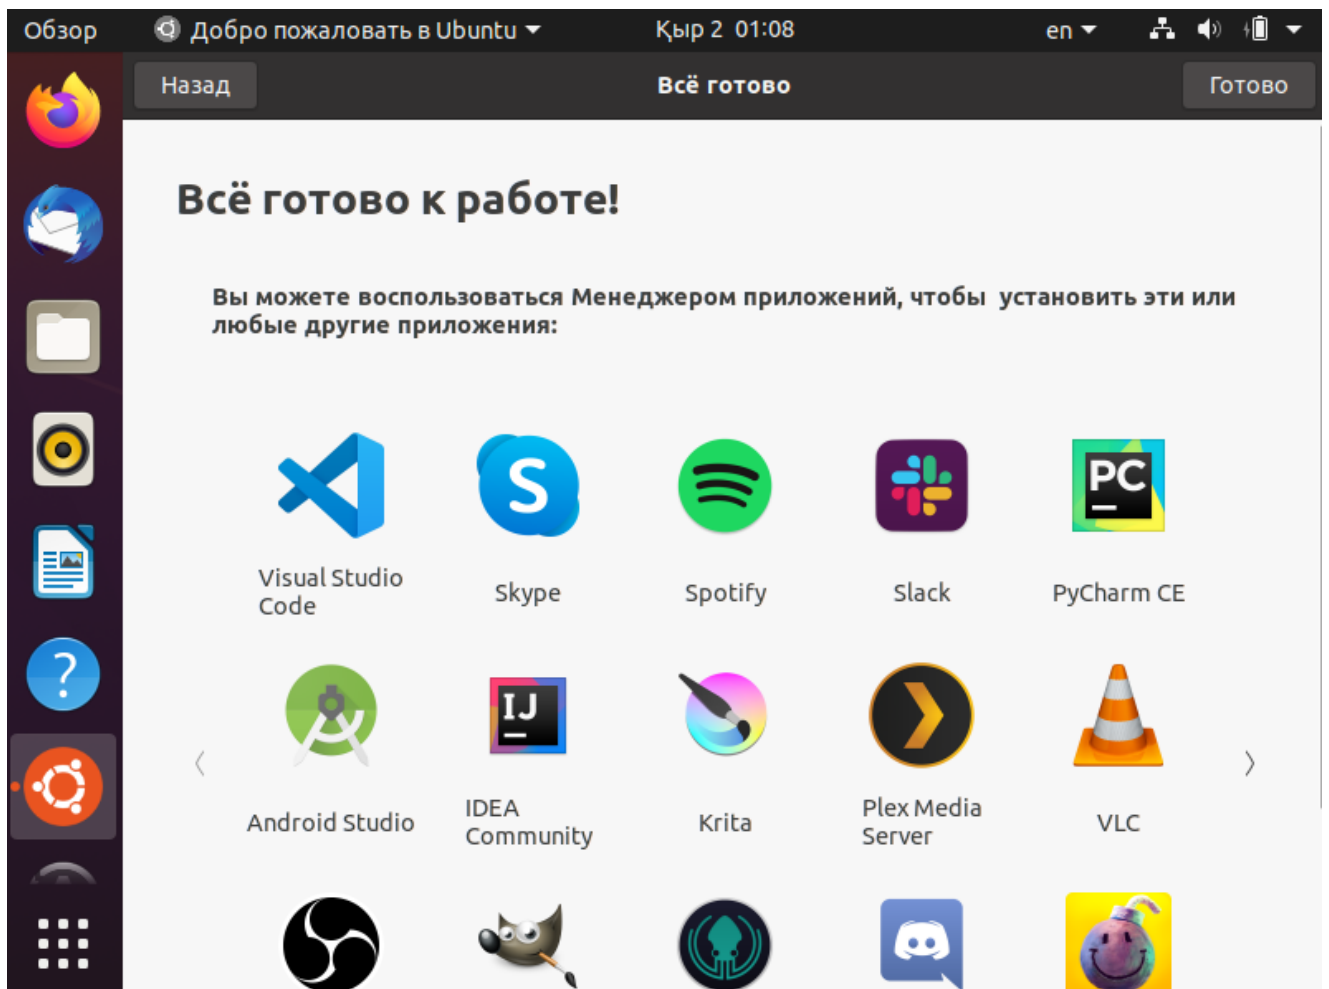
Обзор Добро пожаловать в Ubuntu Қыр 2 01:08 en

Назад Всё готово Готово

Всё готово к работе!

Вы можете воспользоваться Менеджером приложений, чтобы установить эти или любые другие приложения:

Visual Studio Code
Skype
Spotify
Slack
PyCharm CE
Android Studio
IDEA Community
Krita
Plex Media Server
VLC